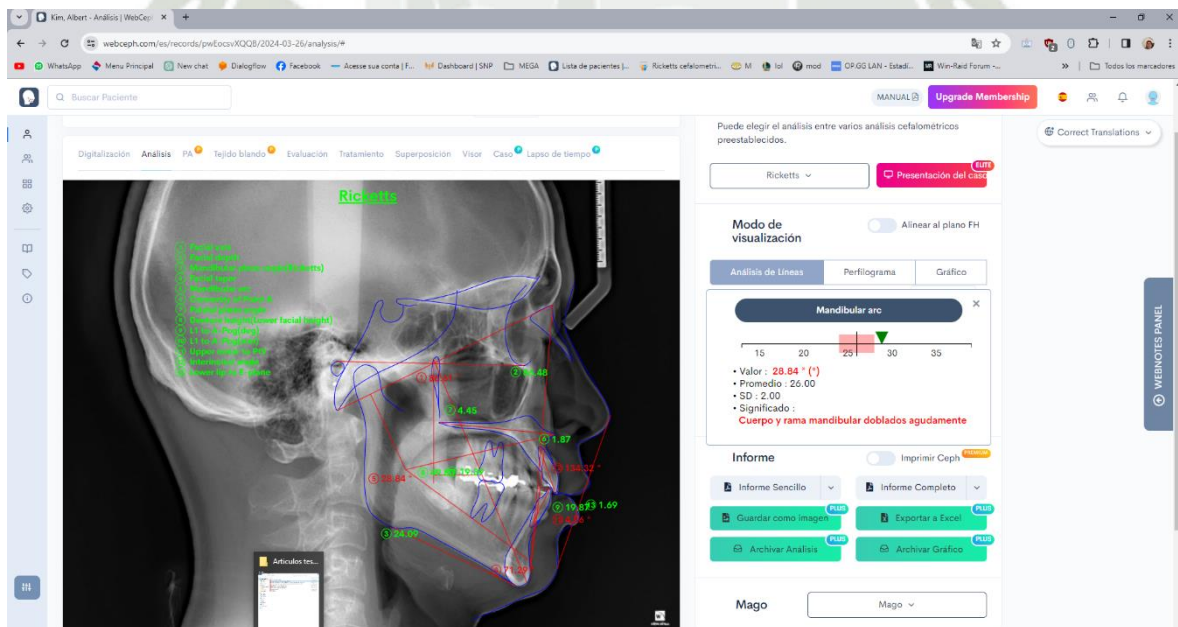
Kim, Albert - Análisis | WebCeph ×  +

webceph.com/es/records/pwEocsvXQQB/2024-03-26/analysis/#

WhatsApp  Menu Principal  New chat  Dialogflow  Facebook  Acesse sua conta | F...  Dashboard | SNP  MEGA  Lista de pacientes |...  Ricketts cefalometri...  M  lol  mod  OP.GG LAN - Estadí...  Win-Raid Forum -...  »  Todos los marcadores

Q Buscar Paciente

MANUAL  Upgrade Membership

Correct Translations

Digitalización  Análisis  PA  Tejido blando  Evaluación  Tratamiento  Superposición  Visor  Caso  Lapso de tiempo

Ricketts

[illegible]

② 88.48
④ 4.45
⑥ 1.87
⑤ 28.84
19.87
1.69
③ 24.09
71.29

Articulos tes...

Puede elegir el análisis entre varios análisis cefalométricos preestablecidos.

Ricketts

ELITE
Presentación del caso

Modo de visualización

Alinear al plano FH

Análisis de Líneas  Perfilograma  Gráfico

Mandibular arc

15  20  25  30  35

• Valor : 28.84 ° (*)
• Promedio : 26.00
• SD : 2.00
• Significado :
Cuerpo y rama mandibular doblados agudamente

Informe

Imprimir Ceph PREMIUM

Informe Sencillo  Informe Completo

PLUS Guardar como imagen  PLUS Exportar a Excel

PLUS Archivar Analisis  PLUS Archivar Gráfico

Mago  Mago

WEBNOTES PANEL